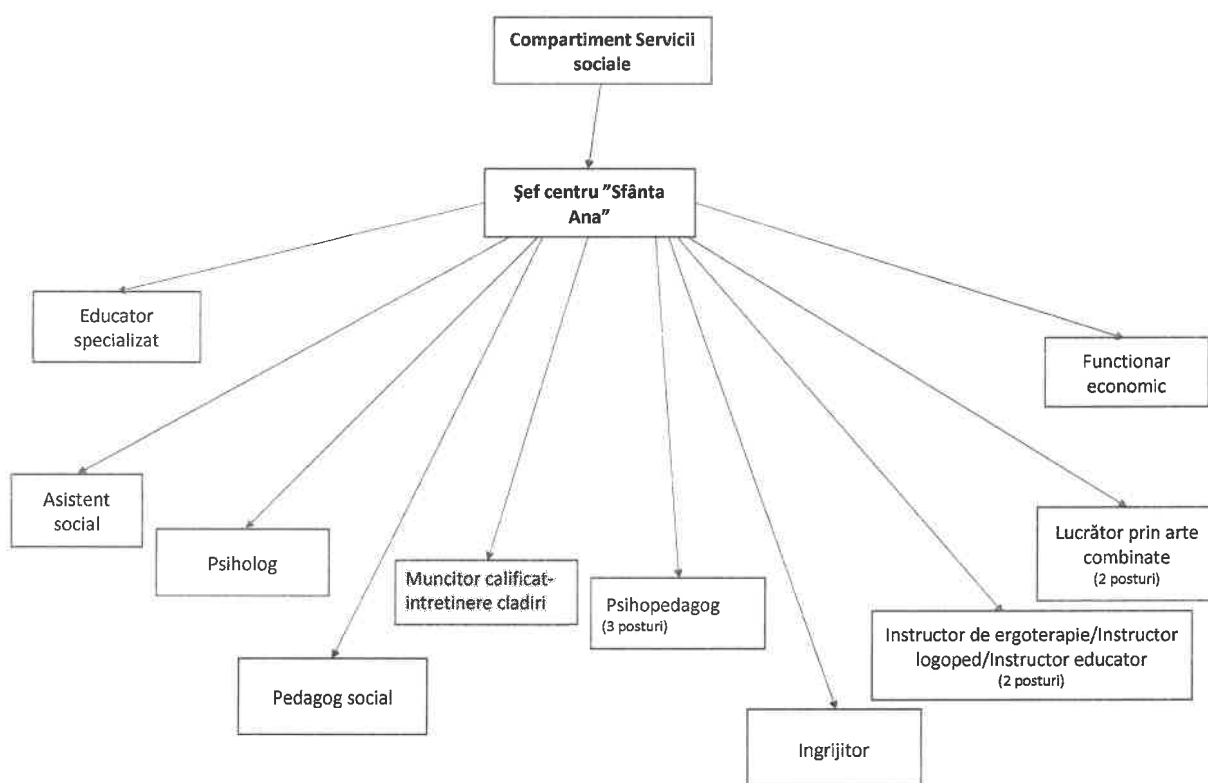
Compartiment Servicii sociale

Şef centru ”Sfânta Ana”

Educator specializat

Functionar economic

Asistent social

Psiholog

Muncitor calificat-intretinere cladiri

Psihopedagog
(3 posturi)

Lucrător prin arte combinate
(2 posturi)

Instructor de ergoterapie/Instructor logoped/Instructor educator
(2 posturi)

Pedagog social

Ingrijitor